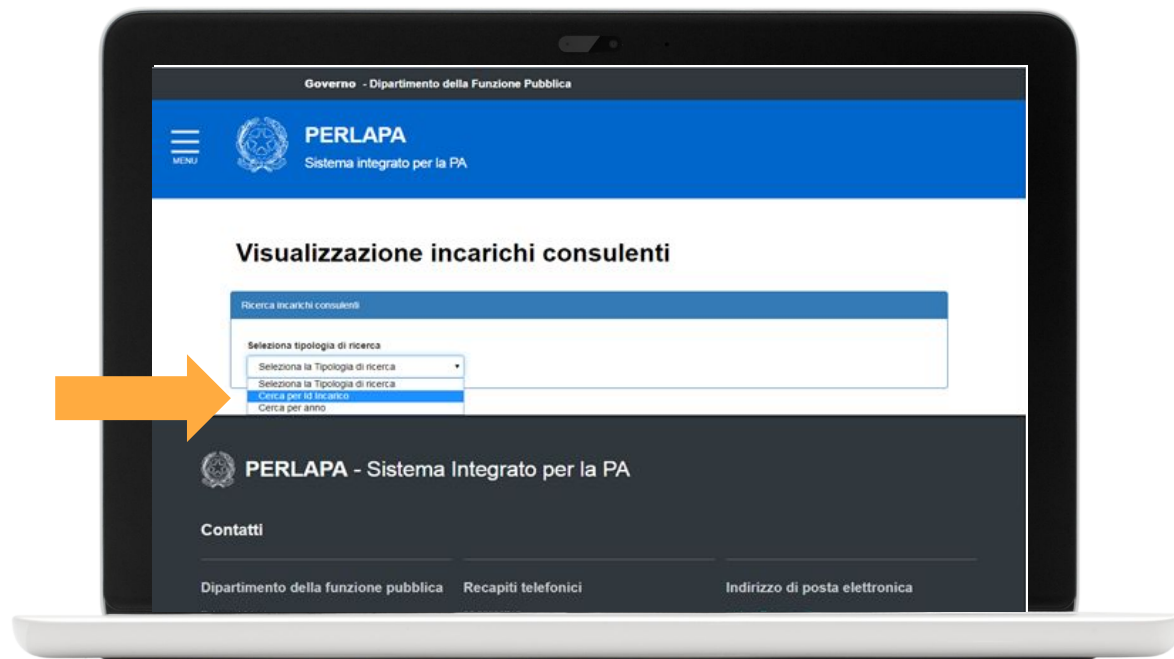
Governo - Dipartimento della Funzione Pubblica

MENU

PERLAPA
Sistema integrato per la PA

Visualizzazione incarichi consulenti

Ricerca incarichi consulenti

Seleziona tipologia di ricerca

Seleziona la Tipologia di ricerca

Seleziona la Tipologia di ricerca
Cerca per Id Incarico
Cerca per anno

PERLAPA - Sistema Integrato per la PA

Contatti

Dipartimento della funzione pubblica

Recapiti telefonici

Indirizzo di posta elettronica